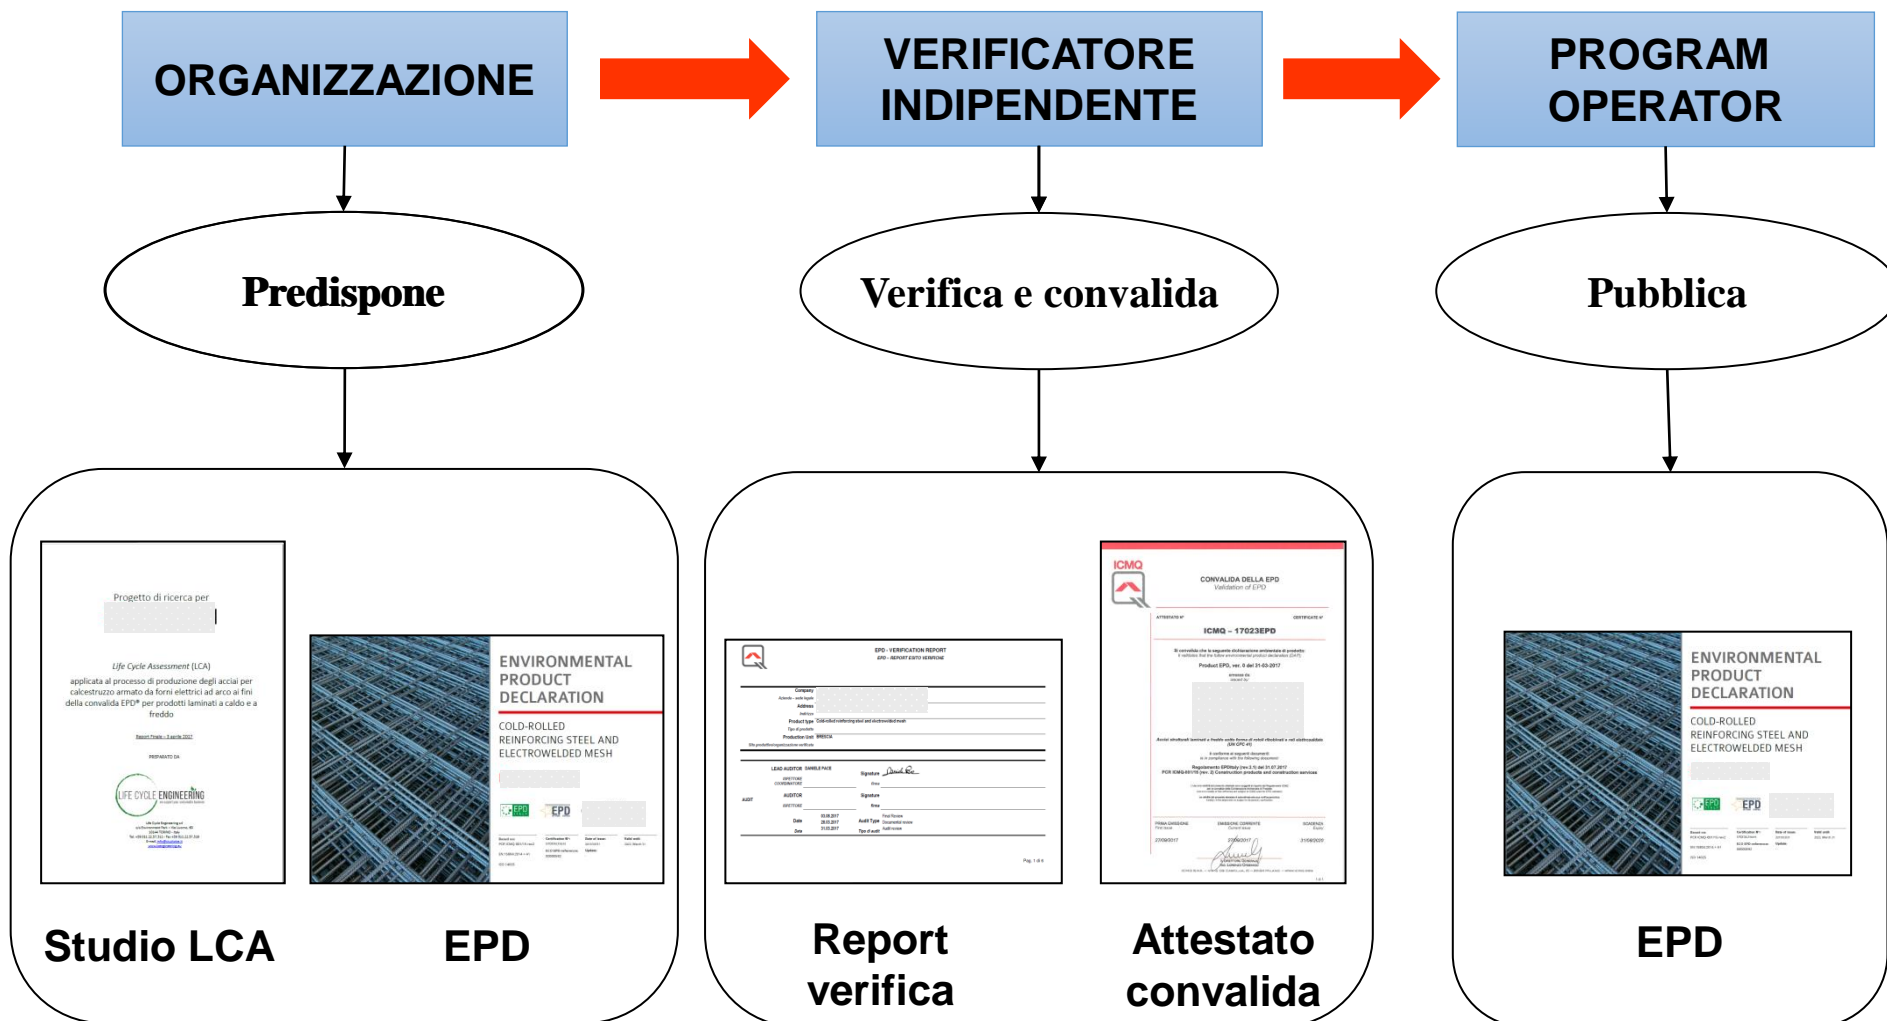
ORGANIZZAZIONE

VERIFICATORE INDIPENDENTE

PROGRAM OPERATOR

Predispone

Verifica e convalida

Pubblica

Progetto di ricerca per

Life Cycle Assessment (LCA) applicata al processo di produzione degli acciai per calcestruzzo armato da forni elettrici ad arco ai fini della convalida EPD® per prodotti laminati a caldo e a freddo

LIFE CYCLE ENGINEERING

ENVIRONMENTAL PRODUCT DECLARATION

COLD-ROLLED REINFORCING STEEL AND ELECTROWELDED MESH

EPD

EPD – VERIFICATION REPORT

ICMQ

CONVALIDA DELLA EPD
Validation of EPD

ICMQ – 17023EPD

ENVIRONMENTAL PRODUCT DECLARATION

COLD-ROLLED REINFORCING STEEL AND ELECTROWELDED MESH

EPD

Studio LCA

EPD

Report verifica

Attestato convalida

EPD